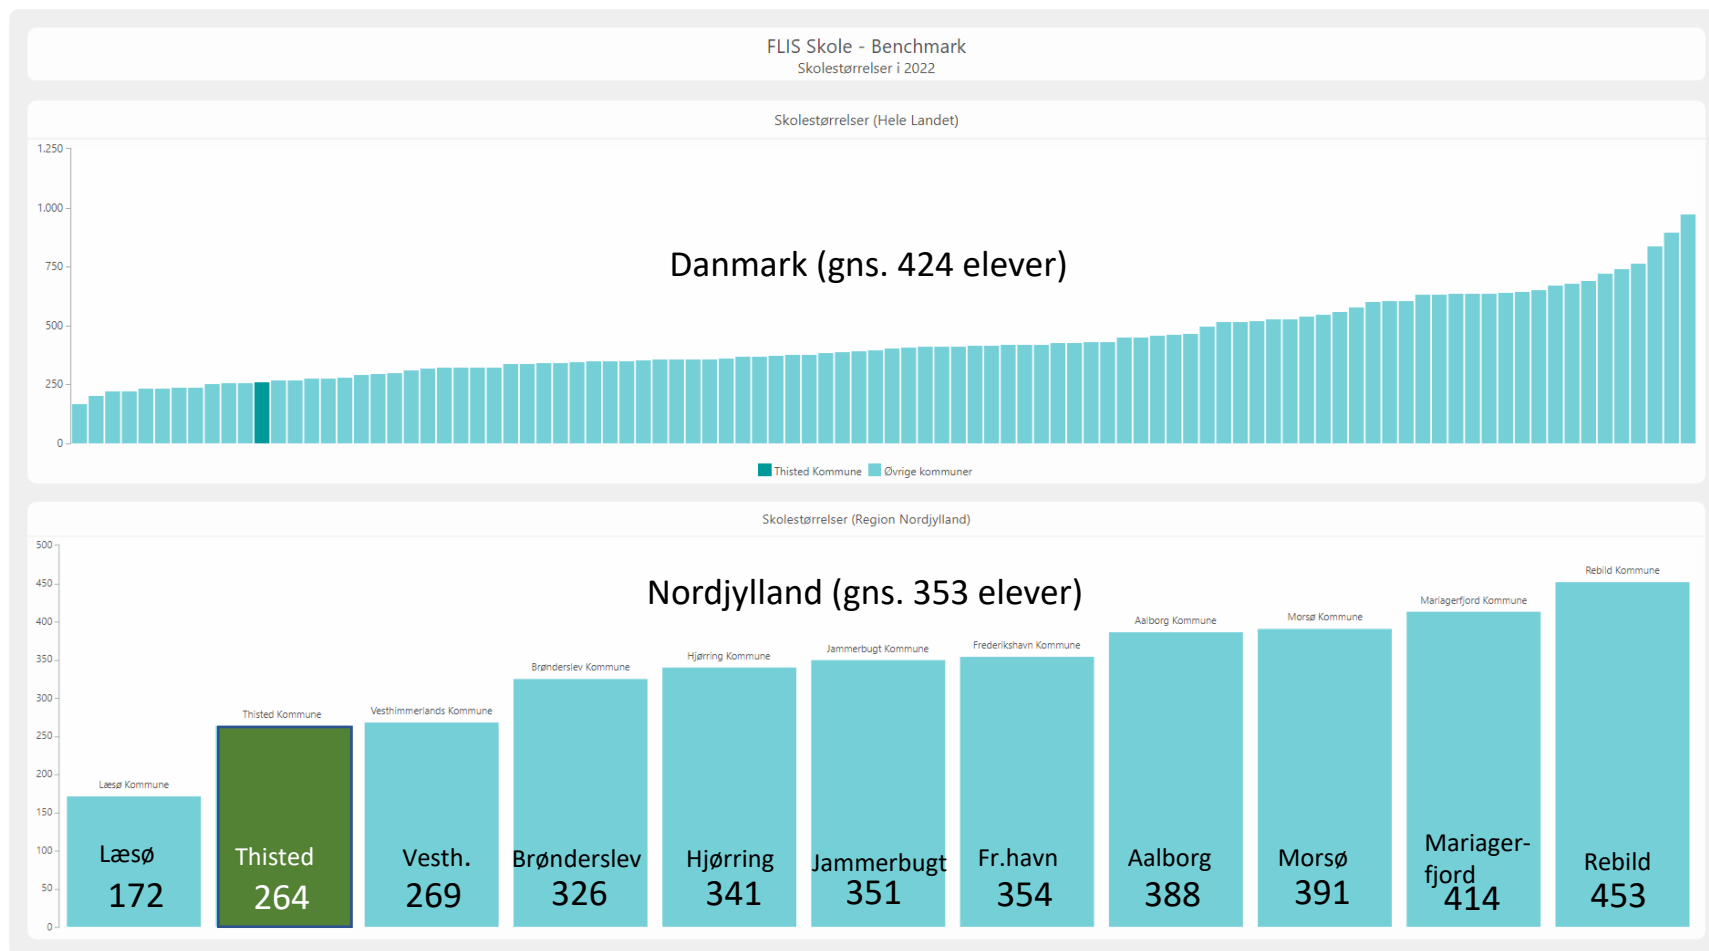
FLIS Skole - Benchmark
Skolestørrelser i 2022

Skolestørrelser (Hele Landet)

1.250
1.000
750
500
250
0

Danmark (gns. 424 elever)

Thisted Kommune Øvrige kommuner

Skolestørrelser (Region Nordjylland)

500
450
400
350
300
250
200
150
100
50
0

Nordjylland (gns. 353 elever)

Læsø Kommune
Læsø
172

Thisted Kommune
Thisted
264

Vesthimmerlands Kommune
Vesth.
269

Brønderslev Kommune
Brønderslev
326

Hjørring Kommune
Hjørring
341

Jammerbugt Kommune
Jammerbugt
351

Frederikshavn Kommune
Fr.havn
354

Aalborg Kommune
Aalborg
388

Morsø Kommune
Morsø
391

Mariagerfjord Kommune
Mariager-fjord
414

Rebild Kommune
Rebild
453